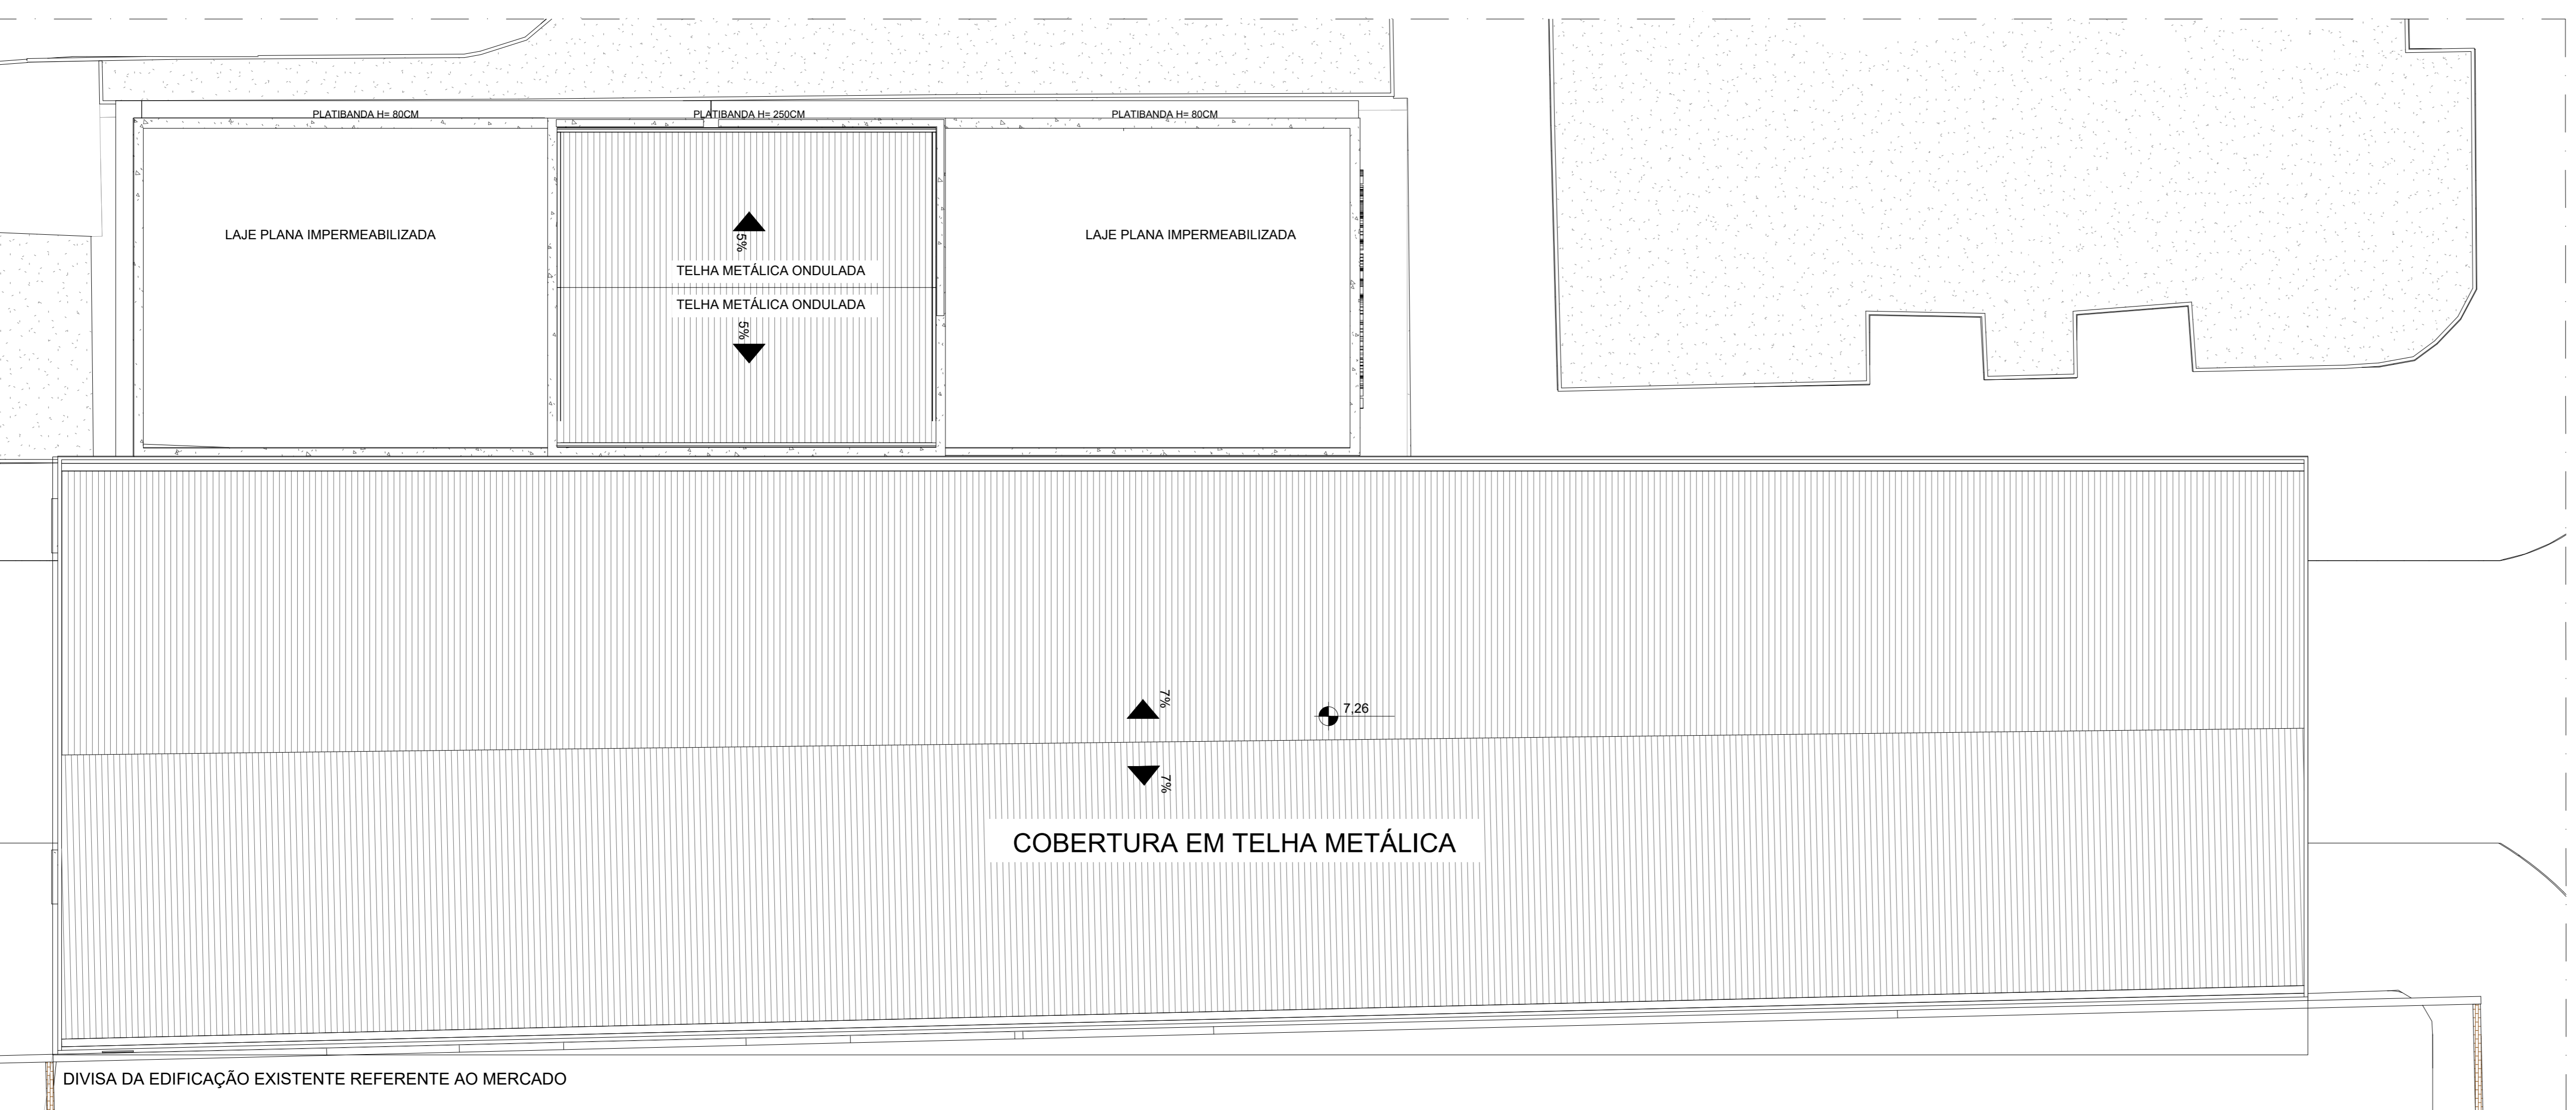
PLATIBANDA H= 80CM

PLATIBANDA H= 250CM

PLATIBANDA H= 80CM

LAJE PLANA IMPERMEABILIZADA

5%

TELHA METÁLICA ONDULADA

TELHA METÁLICA ONDULADA

5%

LAJE PLANA IMPERMEABILIZADA

7%

7.26

7%

COBERTURA EM TELHA METÁLICA

DIVISA DA EDIFICAÇÃO EXISTENTE REFERENTE AO MERCADO